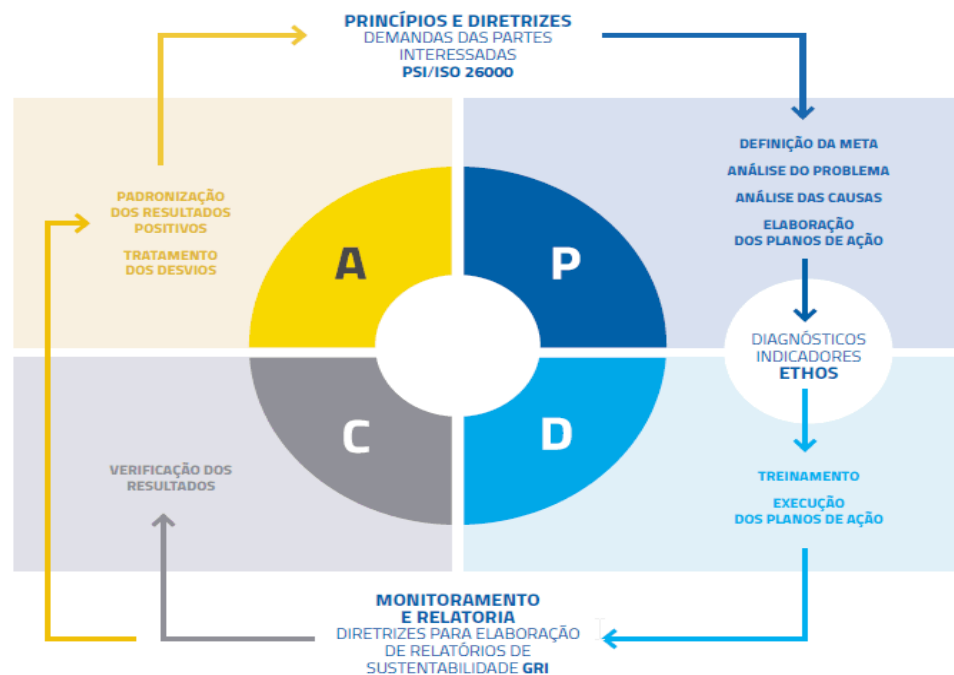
PRINCÍPIOS E DIRETRIZES
DEMANDAS DAS PARTES INTERESSADAS
PSI/ISO 26000

DEFINIÇÃO DA META

ANÁLISE DO PROBLEMA

ANÁLISE DAS CAUSAS

ELABORAÇÃO DOS PLANOS DE AÇÃO

PADRONIZAÇÃO DOS RESULTADOS POSITIVOS

TRATAMENTO DOS DESVIOS

A

P

C

D

DIAGNÓSTICOS INDICADORES ETHOS

VERIFICAÇÃO DOS RESULTADOS

TREINAMENTO

EXECUÇÃO DOS PLANOS DE AÇÃO

MONITORAMENTO E RELATORIA
DIRETRIZES PARA ELABORAÇÃO DE RELATÓRIOS DE SUSTENTABILIDADE GRI